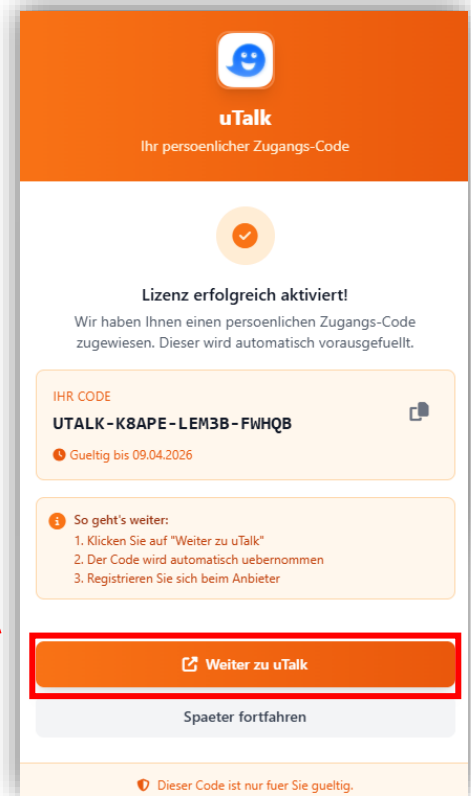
uTalk

Ihr persoenlicher Zugangs-Code

Lizenz erfolgreich aktiviert!

Wir haben Ihnen einen persoenlichen Zugangs-Code zugewiesen. Dieser wird automatisch vorausgefuellt.

IHR CODE

UTALK-K8APE-LEM3B-FWHQB

Gueltig bis 09.04.2026

So geht's weiter:
1. Klicken Sie auf "Weiter zu uTalk"
2. Der Code wird automatisch uebernommen
3. Registrieren Sie sich beim Anbieter

Weiter zu uTalk

Spaeter fortfahren

Dieser Code ist nur fuer Sie gueltig.